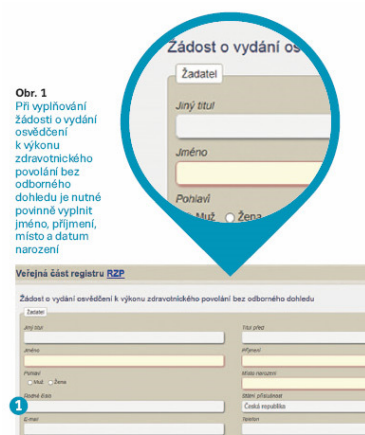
Obr. 1
Při vyplňování žádosti o vydání osvědčení k výkonu zdravotnického povolání bez odborného dohledu je nutné povinně vyplnit jméno, příjmení, místo a datum narození

Žádost o vydání os

Žadatel

Jiný titul

Jméno

Pohlaví
Muž Žena

Veřejná část registru RZP

Žádost o vydání osvědčení k výkonu zdravotnického povolání bez odborného dohledu

Žadatel

Jiný titul

Titul před

Jméno

Příjmení

Pohlaví
Muž Žena

Místo narození

Rodné číslo

Státní příslušnost
Česká republika

E-mail

Telefon

1